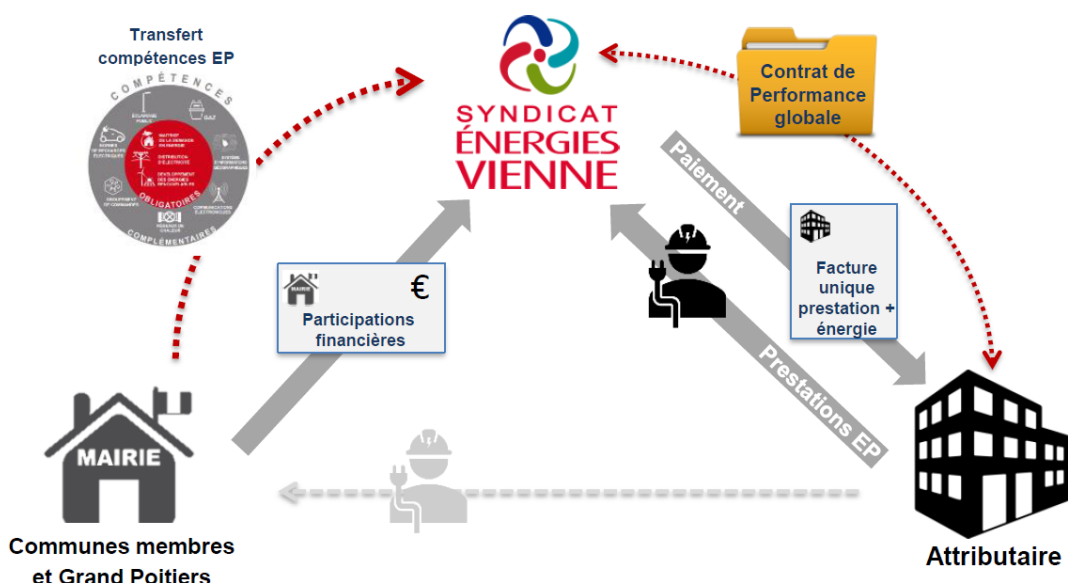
Transfert compétences EP

COMPÉTENCES

OBLIGATOIRES

COMPLÉMENTAIRES

SYNDICAT ÉNERGIES VIENNE

Contrat de Performance globale

Paiement

Facture unique prestation + énergie

€

Participations financières

Prestations EP

MAIRIE

Communes membres et Grand Poitiers

Attributaire